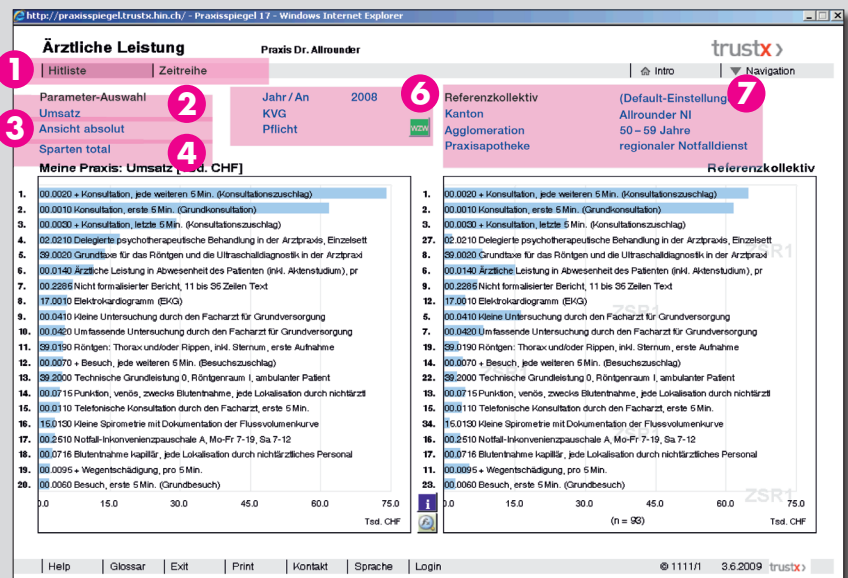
http://praxisspiegel.trustx.hin.ch/ - Praxisspiegel 17 - Windows Internet Explorer

Ärztliche Leistung

Praxis Dr. Allrounder

trustx

1 Hitliste | Zeitreihe

Intro | Navigation

Parameter-Auswahl 2
3 Umsatz
Ansicht absolut
Sparten total 4

Jahr / An 2008
KVG
Pflicht

WZW

6 Referenzkollektiv (Default-Einstellung) 7
Kanton Allrounder NI
Agglomeration 50 – 59 Jahre
Praxisapotheke regionaler Notfalldienst

Meine Praxis: Umsatz [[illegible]. CHF]

Referenzkollektiv

1. 00.0020 + Konsultation, jede weiteren 5 Min. (Konsultationszuschlag)
2. 00.0010 Konsultation, erste 5 Min. (Grundkonsultation)
3. 00.0030 + Konsultation, letzte 5 Min. (Konsultationszuschlag)
4. 02.0210 Delegierte psychotherapeutische Behandlung in der Arztpraxis, Einzelsett
5. 39.0020 Grundtaxe für das Röntgen und die Ultraschalldiagnostik in der Arztpraxi
6. 00.0140 Ärztliche Leistung in Abwesenheit des Patienten (inkl. Aktenstudium), pr
7. 00.2285 Nicht formalisierter Bericht, 11 bis 35 Zeilen Text
8. 17.0010 Elektrokardiogramm (EKG)
9. 00.0410 Kleine Untersuchung durch den Facharzt für Grundversorgung
10. 00.0420 Umfassende Untersuchung durch den Facharzt für Grundversorgung
11. 39.0190 Röntgen: Thorax und/oder Rippen, inkl. Sternum, erste Aufnahme
12. 00.0070 + Besuch, jede weiteren 5 Min. (Besuchszuschlag)
13. 39.2000 Technische Grundleistung 0, Röntgenraum I, ambulanter Patient
14. 00.0715 Punktion, venös, zwecks Blutentnahme, jede Lokalisation durch nichtärztl
15. 00.0110 Telefonische Konsultation durch den Facharzt, erste 5 Min.
16. 15.0130 Kleine Spirometrie mit Dokumentation der Flussvolumenkurve
17. 00.2510 Notfall-Inkonvenienzpauschale A, Mo-Fr 7-19, Sa 7-12
18. 00.0716 Blutentnahme kapillär, jede Lokalisation durch nichtärztliches Personal
19. 00.0095 + Wegentschädigung, pro 5 Min.
20. 00.0060 Besuch, erste 5 Min. (Grundbesuch)

0.0 15.0 30.0 45.0 60.0 75.0
Tsd. CHF

1. 00.0020 + Konsultation, jede weiteren 5 Min. (Konsultationszuschlag)
2. 00.0010 Konsultation, erste 5 Min. (Grundkonsultation)
3. 00.0030 + Konsultation, letzte 5 Min. (Konsultationszuschlag)
27. 02.0210 Delegierte psychotherapeutische Behandlung in der Arztpraxis, Einzelsett
8. 39.0020 Grundtaxe für das Röntgen und die Ultraschalldiagnostik in der Arztpraxi
4. 00.0140 Ärztliche Leistung in Abwesenheit des Patienten (inkl. Aktenstudium), pr
9. 00.2285 Nicht formalisierter Bericht, 11 bis 35 Zeilen Text
7. 17.0010 Elektrokardiogramm (EKG)
5. 00.0410 Kleine Untersuchung durch den Facharzt für Grundversorgung
6. 00.0420 Umfassende Untersuchung durch den Facharzt für Grundversorgung
11. 39.0190 Röntgen: Thorax und/oder Rippen, inkl. Sternum, erste Aufnahme
14. 00.0070 + Besuch, jede weiteren 5 Min. (Besuchszuschlag)
22. 39.2000 Technische Grundleistung 0, Röntgenraum I, ambulanter Patient
10. 00.0715 Punktion, venös, zwecks Blutentnahme, jede Lokalisation durch nichtärztl
13. 00.0110 Telefonische Konsultation durch den Facharzt, erste 5 Min.
34. 15.0130 Kleine Spirometrie mit Dokumentation der Flussvolumenkurve
15. 00.2510 Notfall-Inkonvenienzpauschale A, Mo-Fr 7-19, Sa 7-12
17. 00.0716 Blutentnahme kapillär, jede Lokalisation durch nichtärztliches Personal
18. 00.0095 + Wegentschädigung, pro 5 Min.
23. 00.0060 Besuch, erste 5 Min. (Grundbesuch)

ZSR1

0.0 15.0 30.0 45.0 60.0 75.0
(n = 93)
Tsd. CHF

Help | Glossar | Exit | Print | Kontakt | Sprache | Login

© 1111/1 3.6.2009 trustx